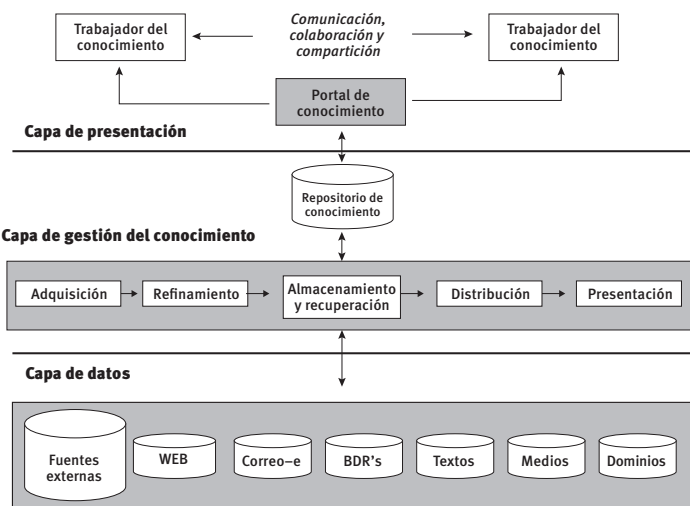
Trabajador del conocimiento

Comunicación, colaboración y compartición

Trabajador del conocimiento

Portal de conocimiento

Capa de presentación

Repositorio de conocimiento

Capa de gestión del conocimiento

Adquisición

Refinamiento

Almacenamiento y recuperación

Distribución

Presentación

Capa de datos

Fuentes externas

WEB

Correo–e

BDR's

Textos

Medios

Dominios